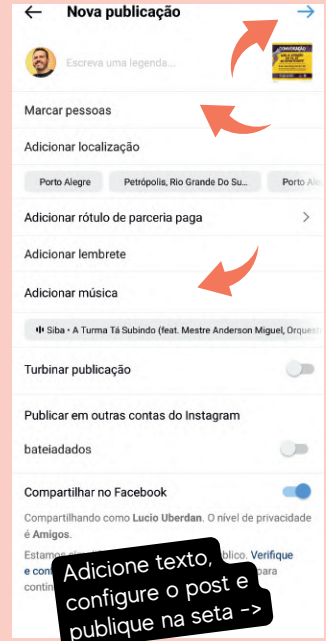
Nova publicação

Escreva uma legenda...

CONVOCAÇÃO

Marcar pessoas

Adicionar localização

Porto Alegre

Petrópolis, Rio Grande Do Su...

Porto Ale

Adicionar rótulo de parceria paga

Adicionar lembrete

Adicionar música

Siba • A Turma Tá Subindo (feat. Mestre Anderson Miguel, Orques

Turbinar publicação

Publicar em outras contas do Instagram

bateiadados

Compartilhar no Facebook

Compartilhando como Lucio Uberdan. O nível de privacidade é Amigos.

Estamos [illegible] público. Verifique e con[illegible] para contin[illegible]

Adicione texto, configure o post e publique na seta ->